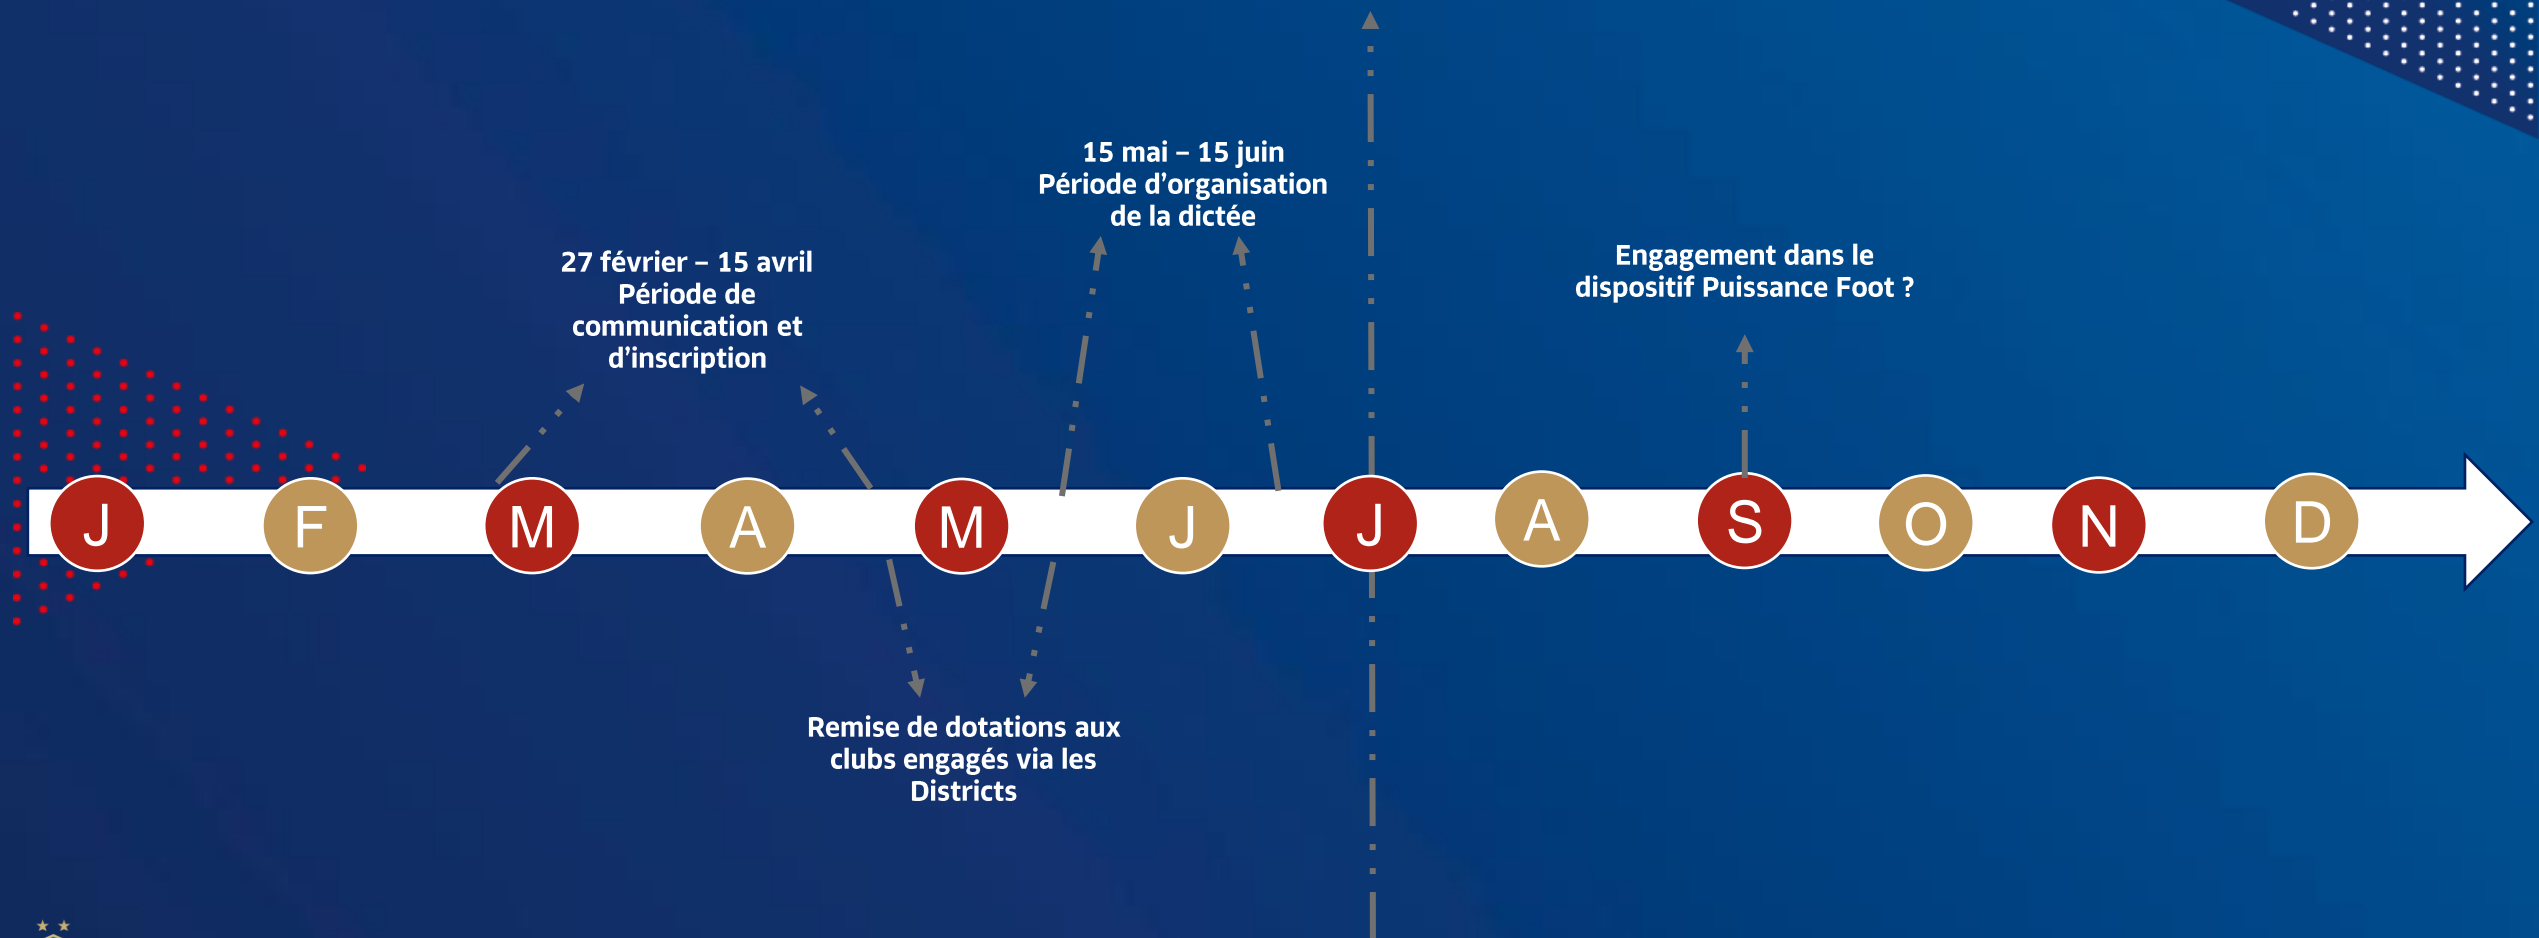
15 mai – 15 juin
Période d'organisation de la dictée

27 février – 15 avril
Période de communication et d'inscription

Engagement dans le dispositif Puissance Foot ?

J F M A M J J A S O N D

Remise de dotations aux clubs engagés via les Districts